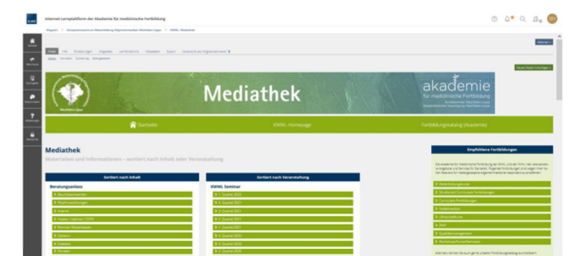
Internet-Lernplattform der Akademie für medizinische Fortbildung

Mediathek

akademie
für medizinische Fortbildung

Startseite

KWWL-Homepage

Fortbildungskatalog (Akademie)

Mediathek

Sortiert nach Inhalt

Sortiert nach Veranstaltung

Beratungsanlass

KWWL Seminar

Empfohlene Fortbildungen